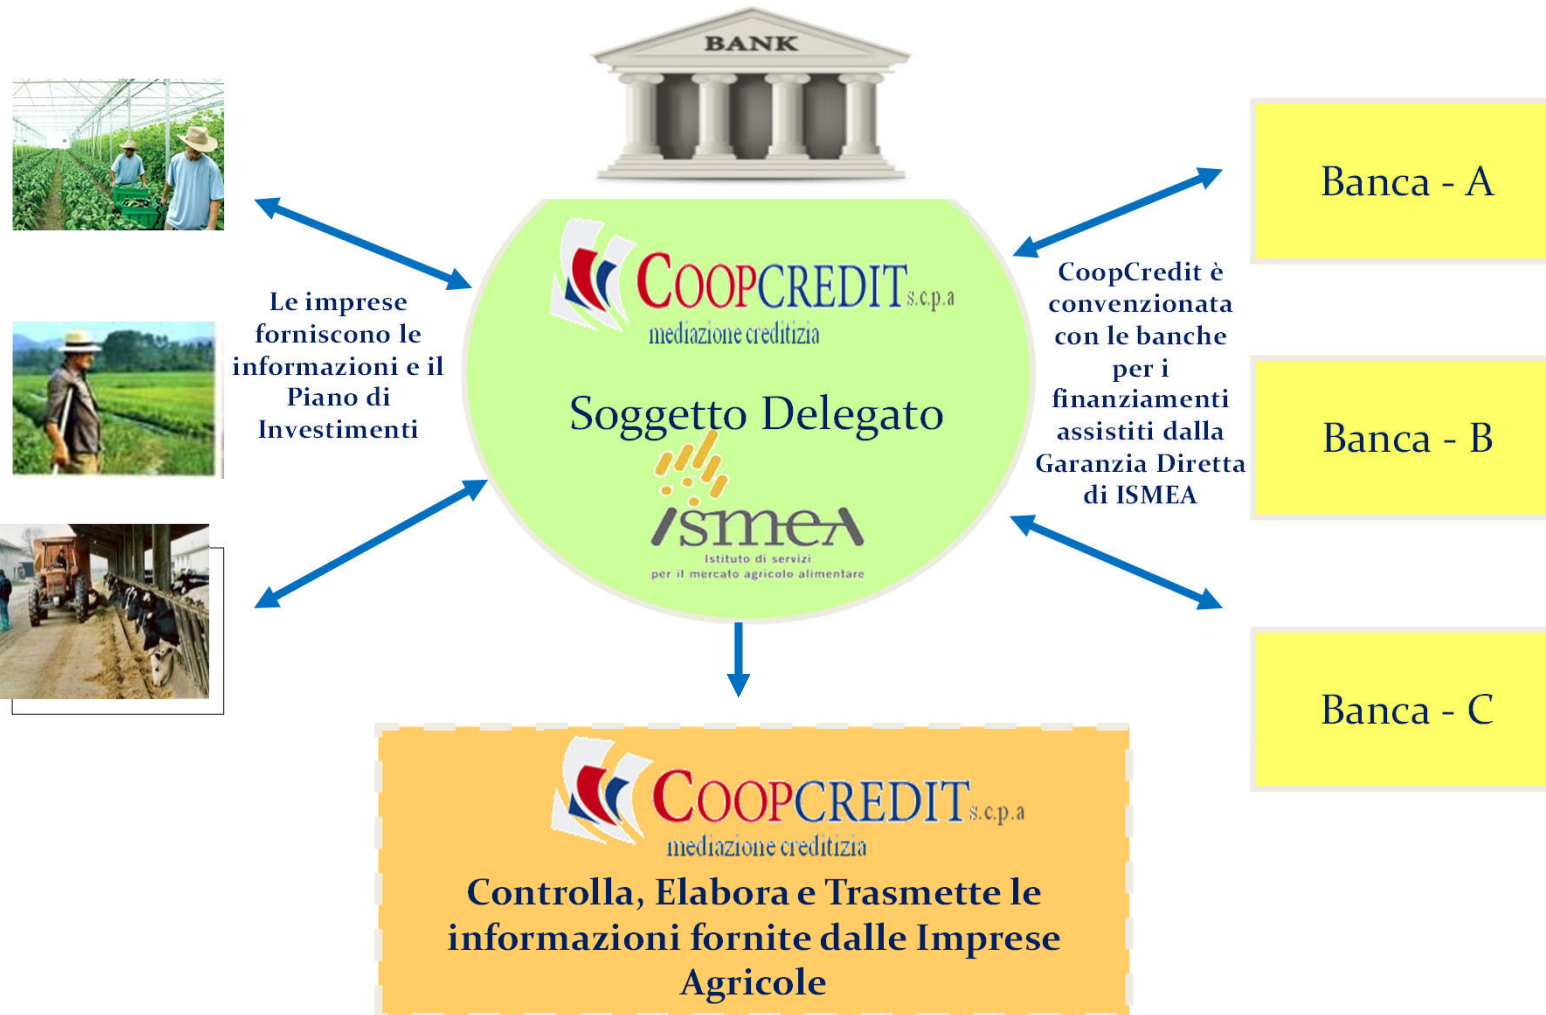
BANK

Le imprese forniscono le informazioni e il Piano di Investimenti

COOPCREDIT s.c.p.a
mediazione creditizia

Soggetto Delegato

ismea
Istituto di servizi per il mercato agricolo alimentare

CoopCredit è convenzionata con le banche per i finanziamenti assistiti dalla Garanzia Diretta di ISMEA

Banca - A

Banca - B

Banca - C

COOPCREDIT s.c.p.a
mediazione creditizia

Controlla, Elabora e Trasmette le informazioni fornite dalle Imprese Agricole